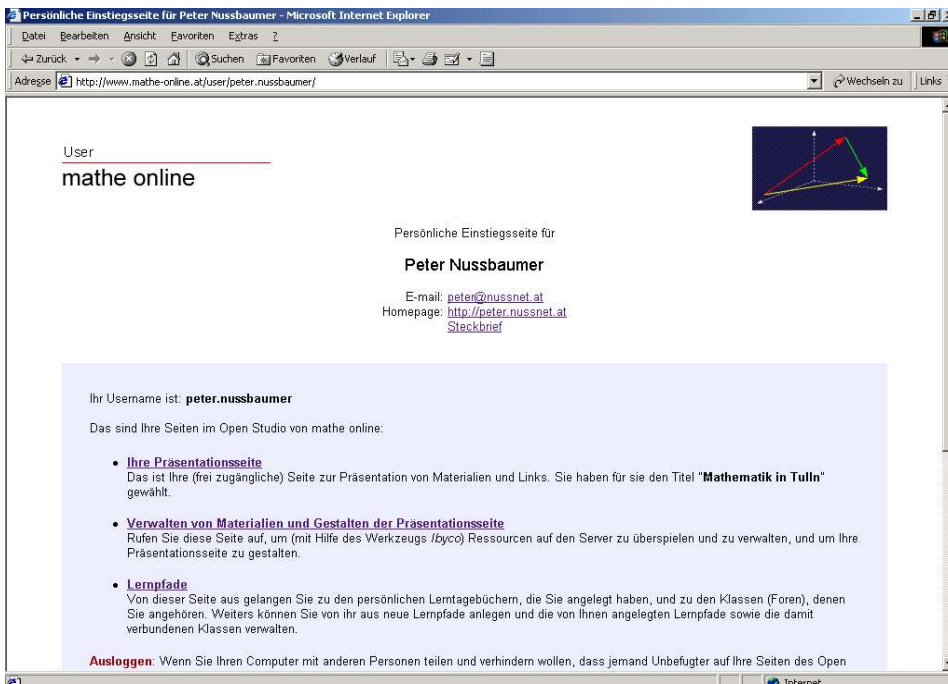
Persönliche Einstiegsseite für Peter Nussbaumer - Microsoft Internet Explorer

Datei Bearbeiten Ansicht Favoriten Extras ?

Zurück Suchen Favoriten Verlauf

Adresse http://www.mathe-online.at/user/peter.nussbaumer/ Wechseln zu Links

User
mathe online

Persönliche Einstiegsseite für

Peter Nussbaumer

E-mail: peter@nussnet.at
Homepage: http://peter.nussnet.at
Steckbrief

Ihr Username ist: **peter.nussbaumer**

Das sind Ihre Seiten im Open Studio von mathe online:

- **Ihre Präsentationsseite**
Das ist Ihre (frei zugängliche) Seite zur Präsentation von Materialien und Links. Sie haben für sie den Titel "**Mathematik in Tulln**" gewählt.

- **Verwalten von Materialien und Gestalten der Präsentationsseite**
Rufen Sie diese Seite auf, um (mit Hilfe des Werkzeugs *ibyco*) Ressourcen auf den Server zu überspielen und zu verwalten, und um Ihre Präsentationsseite zu gestalten.

- **Lernpfade**
Von dieser Seite aus gelangen Sie zu den persönlichen Lerntagebüchern, die Sie angelegt haben, und zu den Klassen (Foren), denen Sie angehören. Weiters können Sie von ihr aus neue Lernpfade anlegen und die von Ihnen angelegten Lernpfade sowie die damit verbundenen Klassen verwalten.

**Ausloggen**: Wenn Sie Ihren Computer mit anderen Personen teilen und verhindern wollen, dass jemand Unbefugter auf Ihre Seiten des Open

Internet